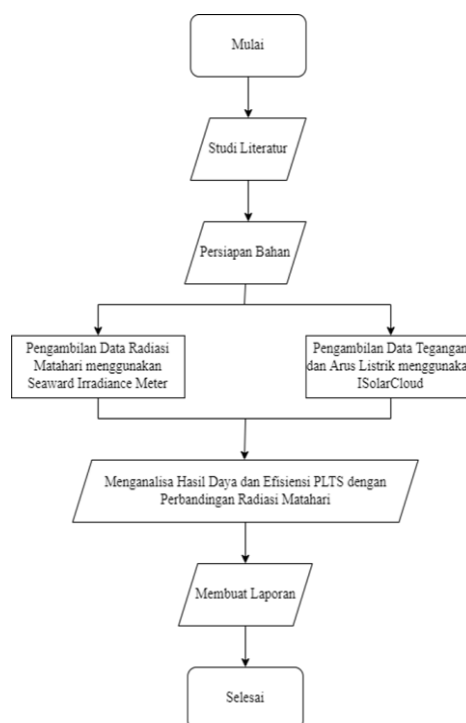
Mulai

Studi Literatur

Persiapan Bahan

Pengambilan Data Radiasi Matahari menggunakan Seaward Irradiance Meter

Pengambilan Data Tegangan dan Arus Listrik menggunaka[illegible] ISolarCloud

Menganalisa Hasil Daya dan Efisiensi PLTS dengan Perbandingan Radiasi Matahari

Membuat Laporan

Selesai